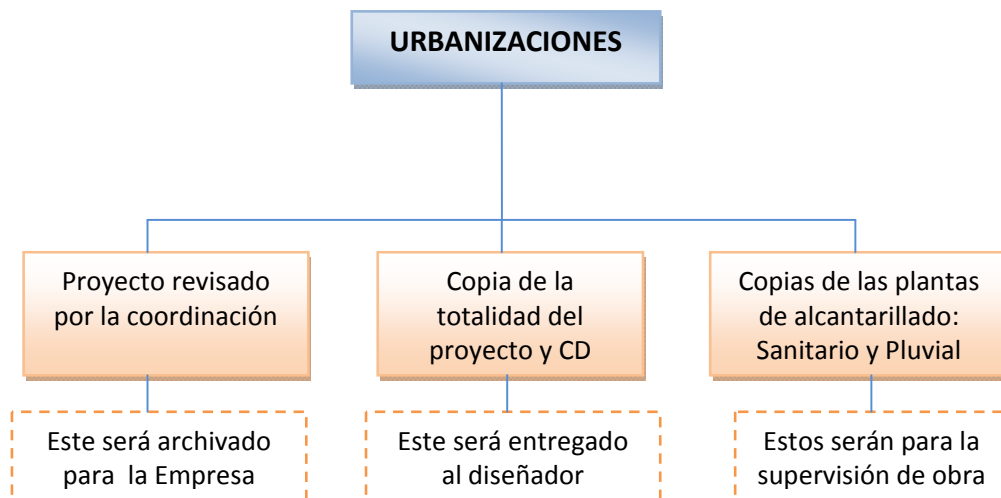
URBANIZACIONES

Proyecto revisado por la coordinación

Este será archivado para la Empresa

Copia de la totalidad del proyecto y CD

Este será entregado al diseñador

Copias de las plantas de alcantarillado: Sanitario y Pluvial

Estos serán para la supervisión de obra